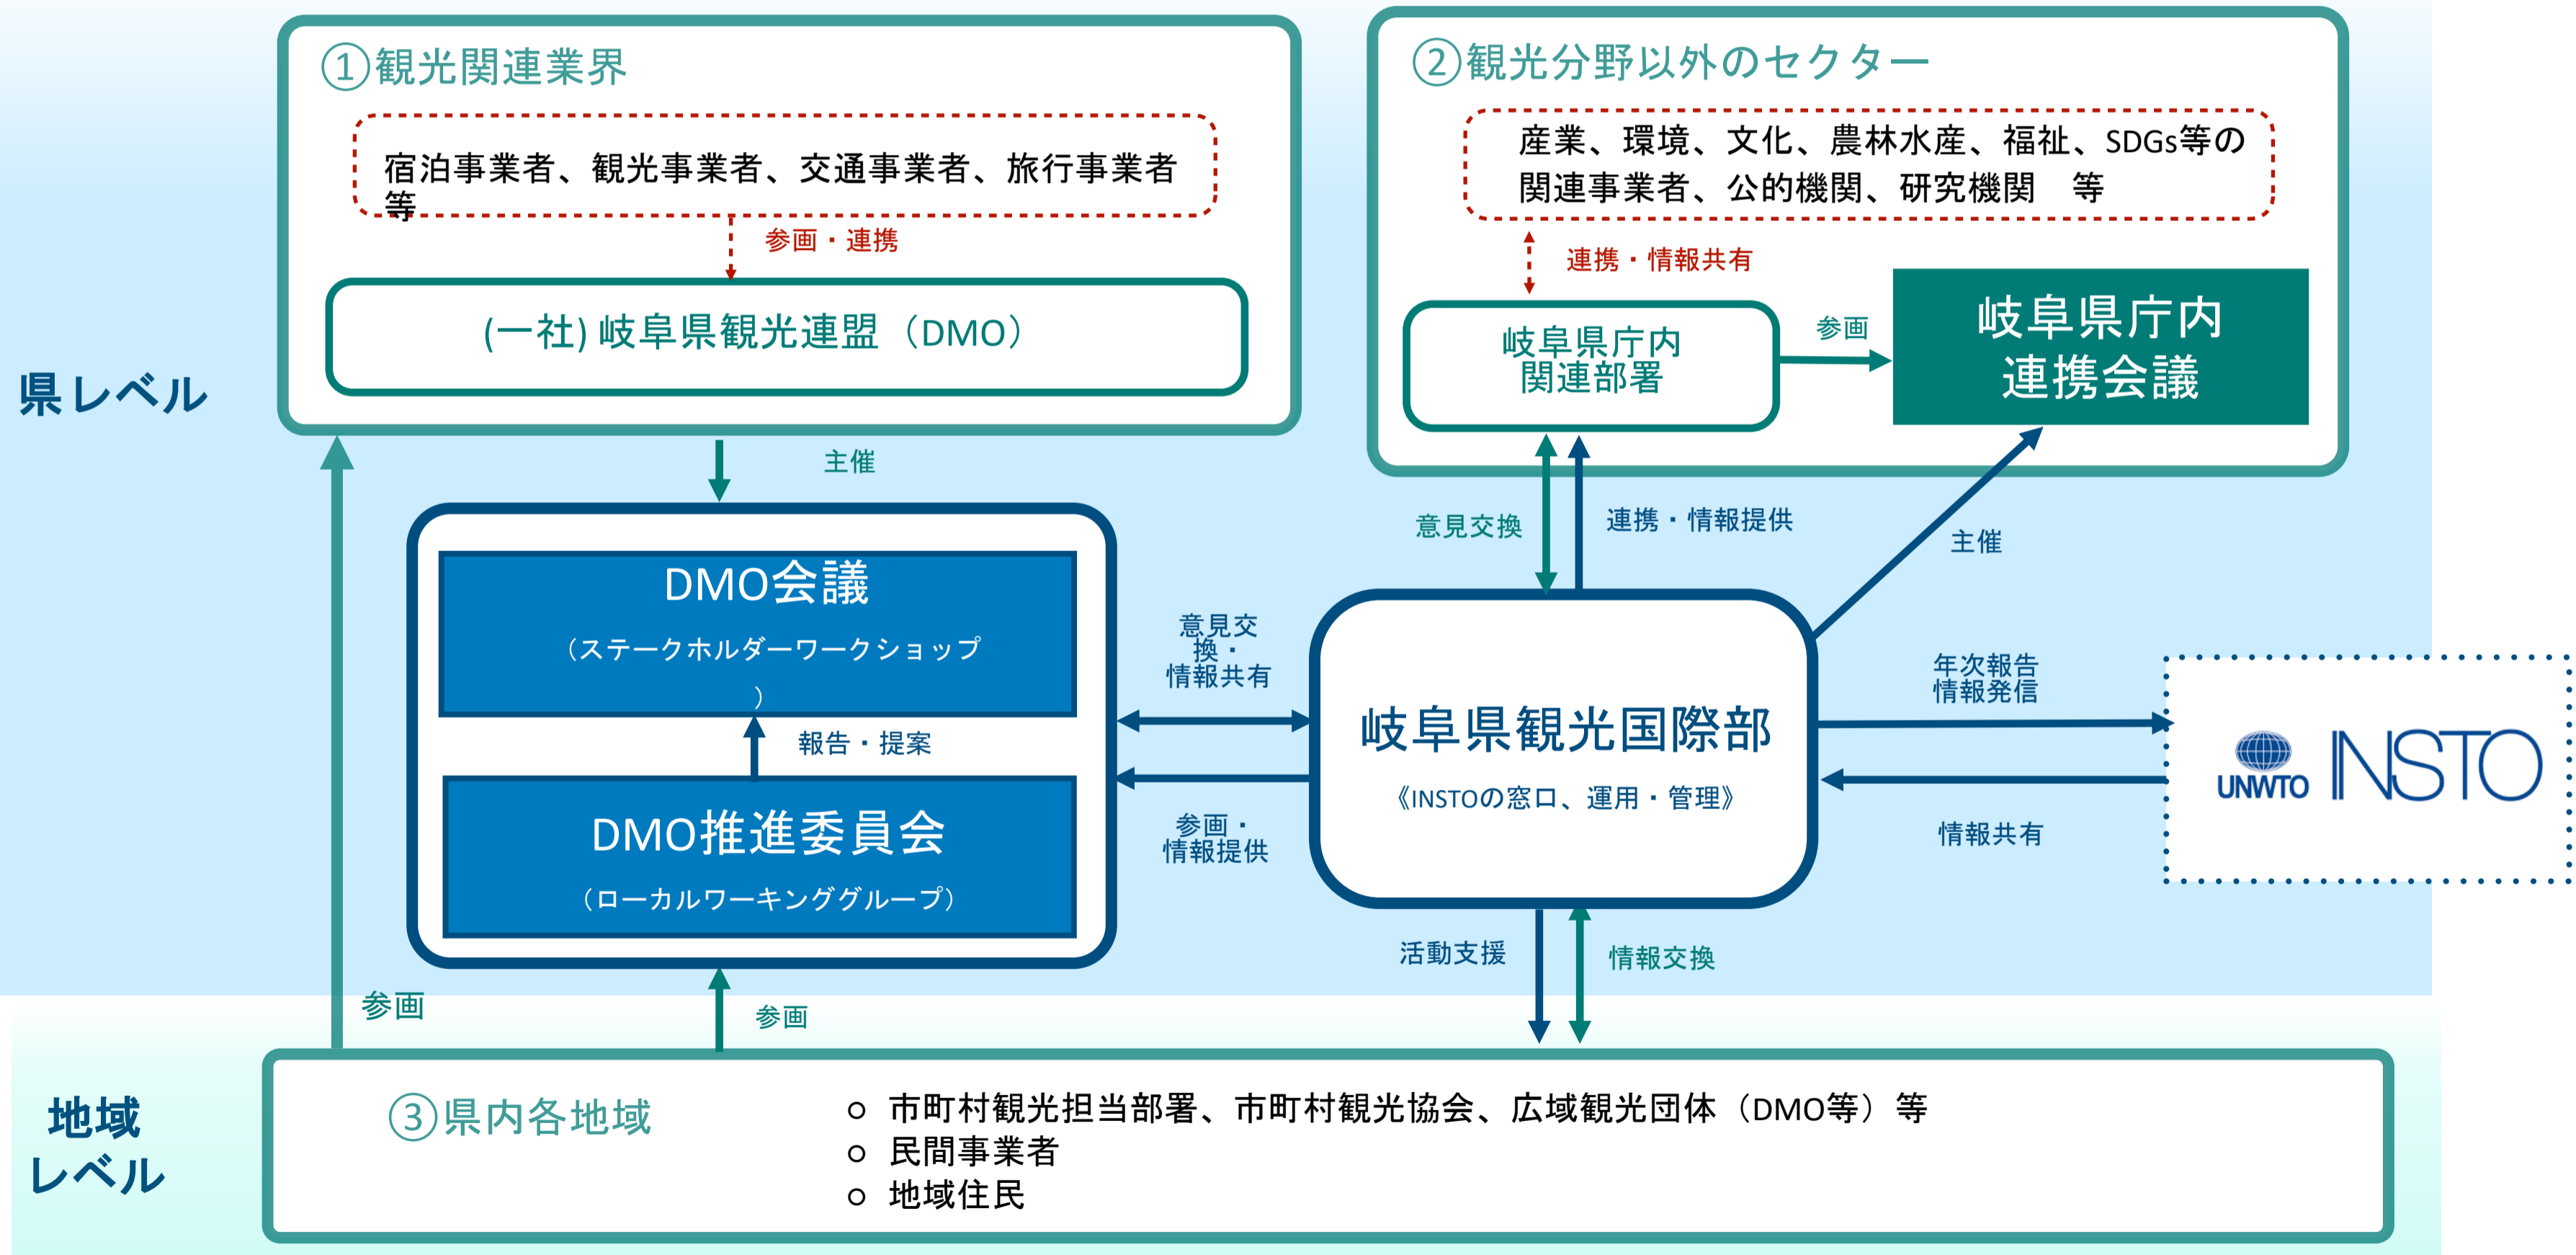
①観光関連業界

宿泊事業者、観光事業者、交通事業者、旅行事業者等

参画・連携

(一社) 岐阜県観光連盟（DMO）

②観光分野以外のセクター

産業、環境、文化、農林水産、福祉、SDGs等の関連事業者、公的機関、研究機関　等

連携・情報共有

岐阜県庁内関連部署

参画

岐阜県庁内連携会議

県レベル

主催

DMO会議

（ステークホルダーワークショップ）

報告・提案

DMO推進委員会

（ローカルワーキンググループ）

意見交換・情報共有

参画・情報提供

意見交換

連携・情報提供

主催

岐阜県観光国際部

《INSTOの窓口、運用・管理》

年次報告情報発信

情報共有

UNWTO INSTO

活動支援

情報交換

参画

参画

地域レベル

③県内各地域

○ 市町村観光担当部署、市町村観光協会、広域観光団体（DMO等）等
○ 民間事業者
○ 地域住民